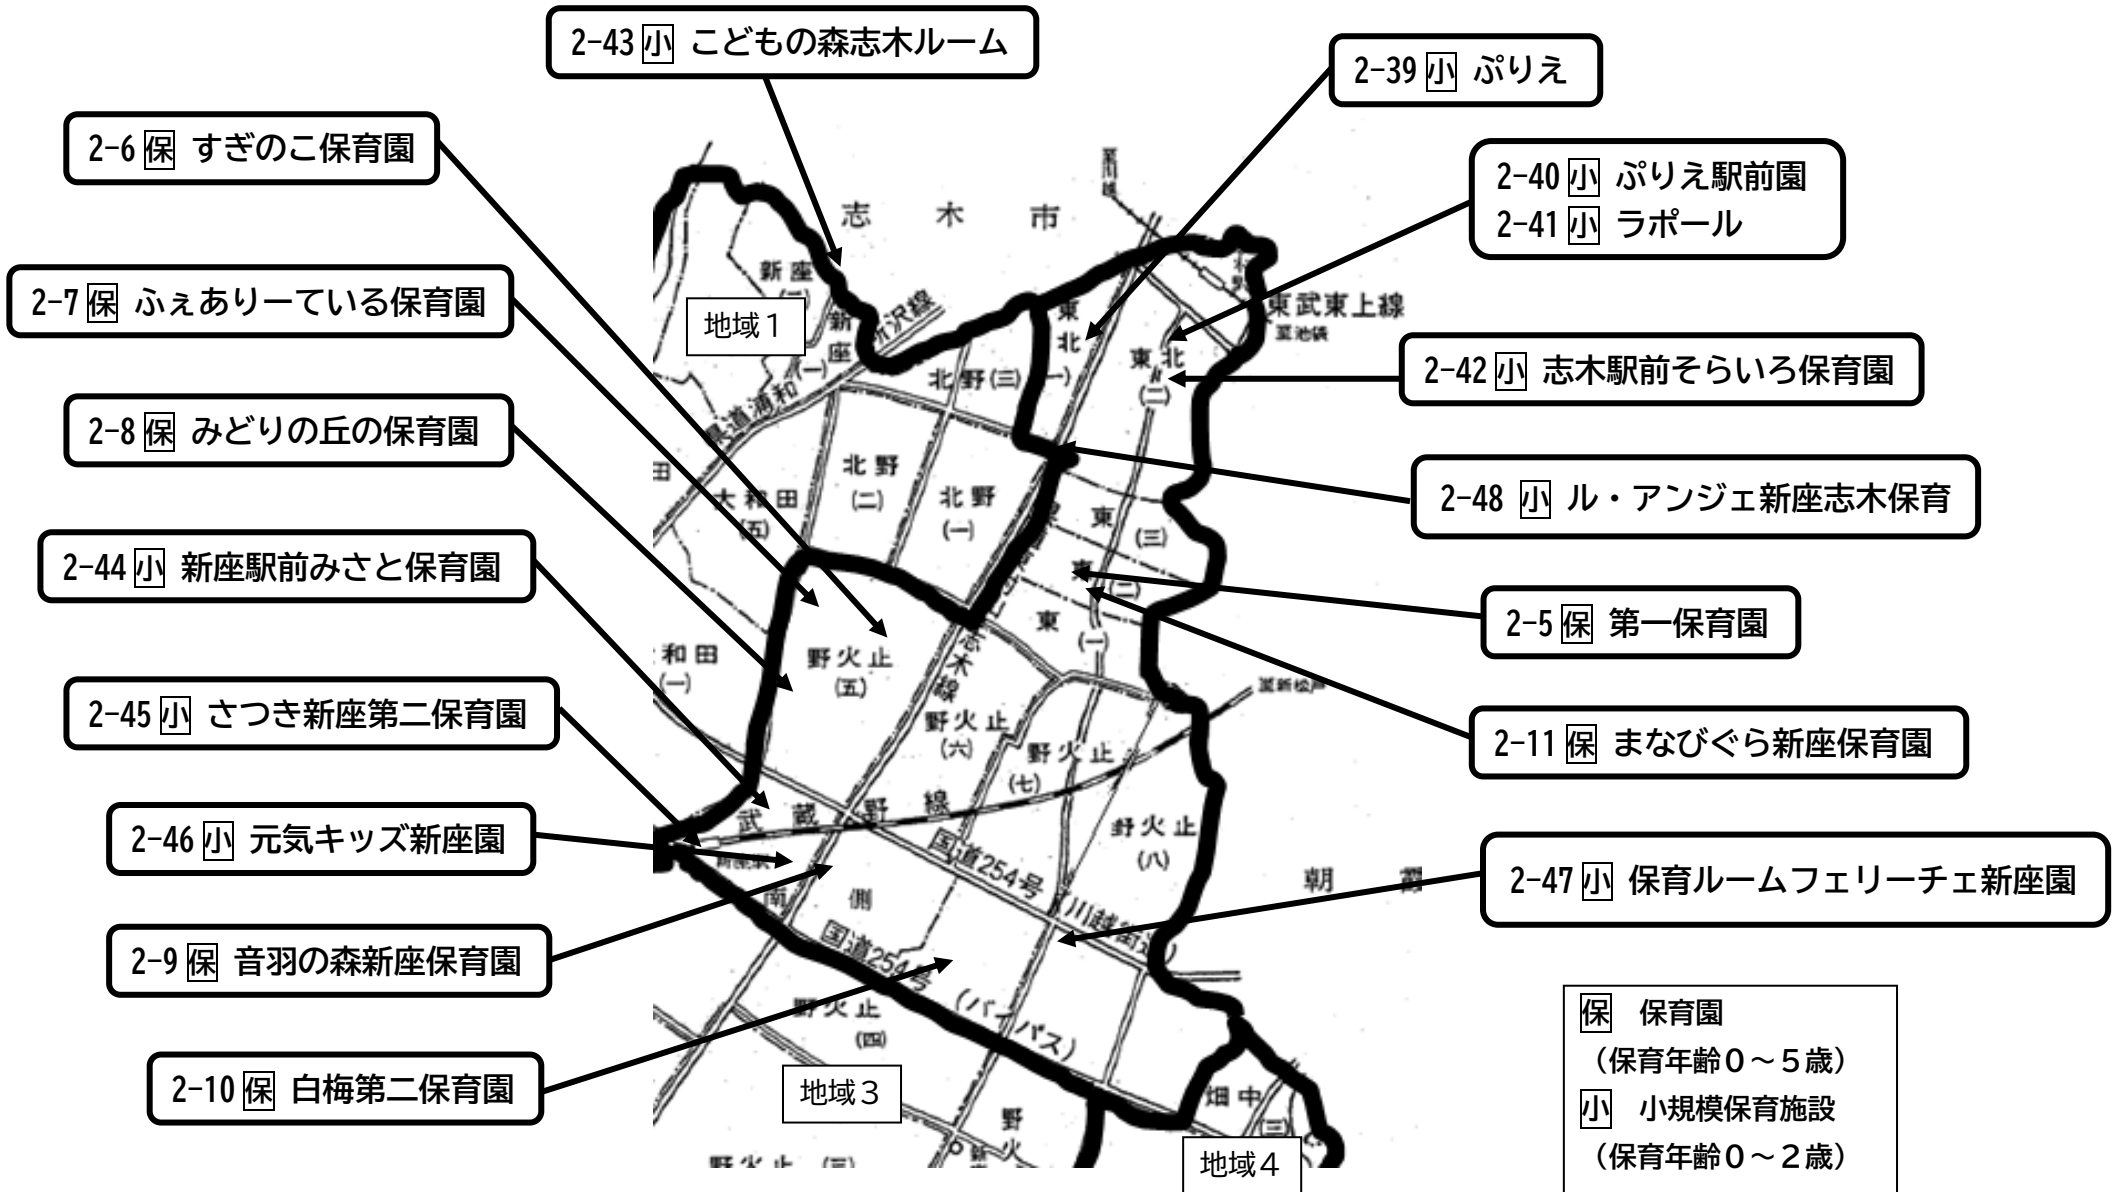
2-43 小 こどもの森志木ルーム

2-39 小 ぷりえ

2-6 保 すぎのこ保育園

2-40 小 ぷりえ駅前園
2-41 小 ラポール

2-7 保 ふぇありーている保育園

2-42 小 志木駅前そらいろ保育園

2-8 保 みどりの丘の保育園

2-48 小 ル・アンジェ新座志木保育

2-44 小 新座駅前みさと保育園

2-5 保 第一保育園

2-11 保 まなびぐら新座保育園

2-45 小 さつき新座第二保育園

2-46 小 元気キッズ新座園

2-47 小 保育ルームフェリーチェ新座園

2-9 保 音羽の森新座保育園

2-10 保 白梅第二保育園

志 木 市
新座
地域１
東武東上線
志木
東北
東北(二)
北野(三)
北野(二)
北野(一)
大和田(五)
東(三)
東(二)
東
東(一)
和田(一)
野火止(五)
野火止(六)
野火止(七)
野火止(八)
武蔵野線
国道254号
川越街道
国道254号(バイパス)
朝霞
野火止(四)
地域３
地域４
畑中

保 保育園
（保育年齢０～５歳）
小 小規模保育施設
（保育年齢０～２歳）